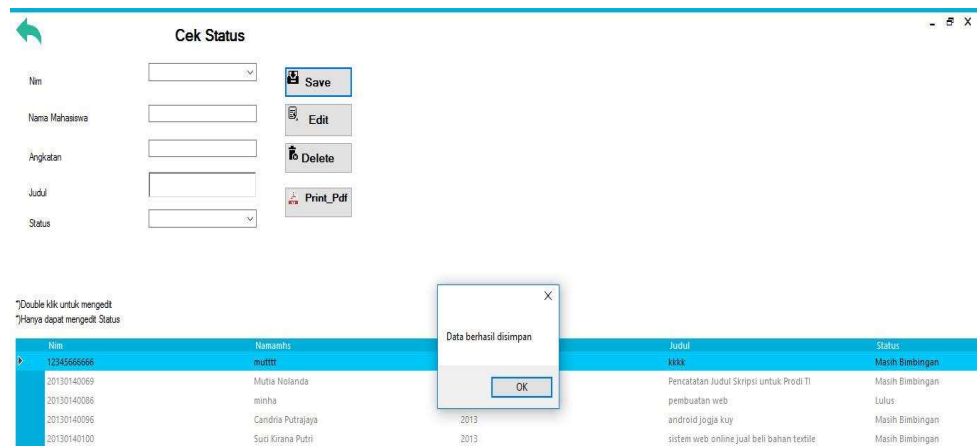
Cek Status

Nim

Nama Mahasiswa

Angkatan

Judul

Status

Save

Edit

Delete

Print_Pdf

*)Double klik untuk mengedit
*)Hanya dapat mengedit Status

Data berhasil disimpan

OK

| Nim | Namamhs | | Judul | Status |
|---|---|---|---|---|
| 12345666666 | mutttt | | kkkk | Masih Bimbingan |
| 20130140069 | Mutia Nolanda | | Pencatatan Judul Skripsi untuk Prodi TI | Masih Bimbingan |
| 20130140086 | minha | | pembuatan web | Lulus |
| 20130140096 | Candria Putrajaya | 2013 | android jogja kuy | Masih Bimbingan |
| 20130140100 | Suci Kirana Putri | 2013 | sistem web online jual beli bahan textile | Masih Bimbingan |